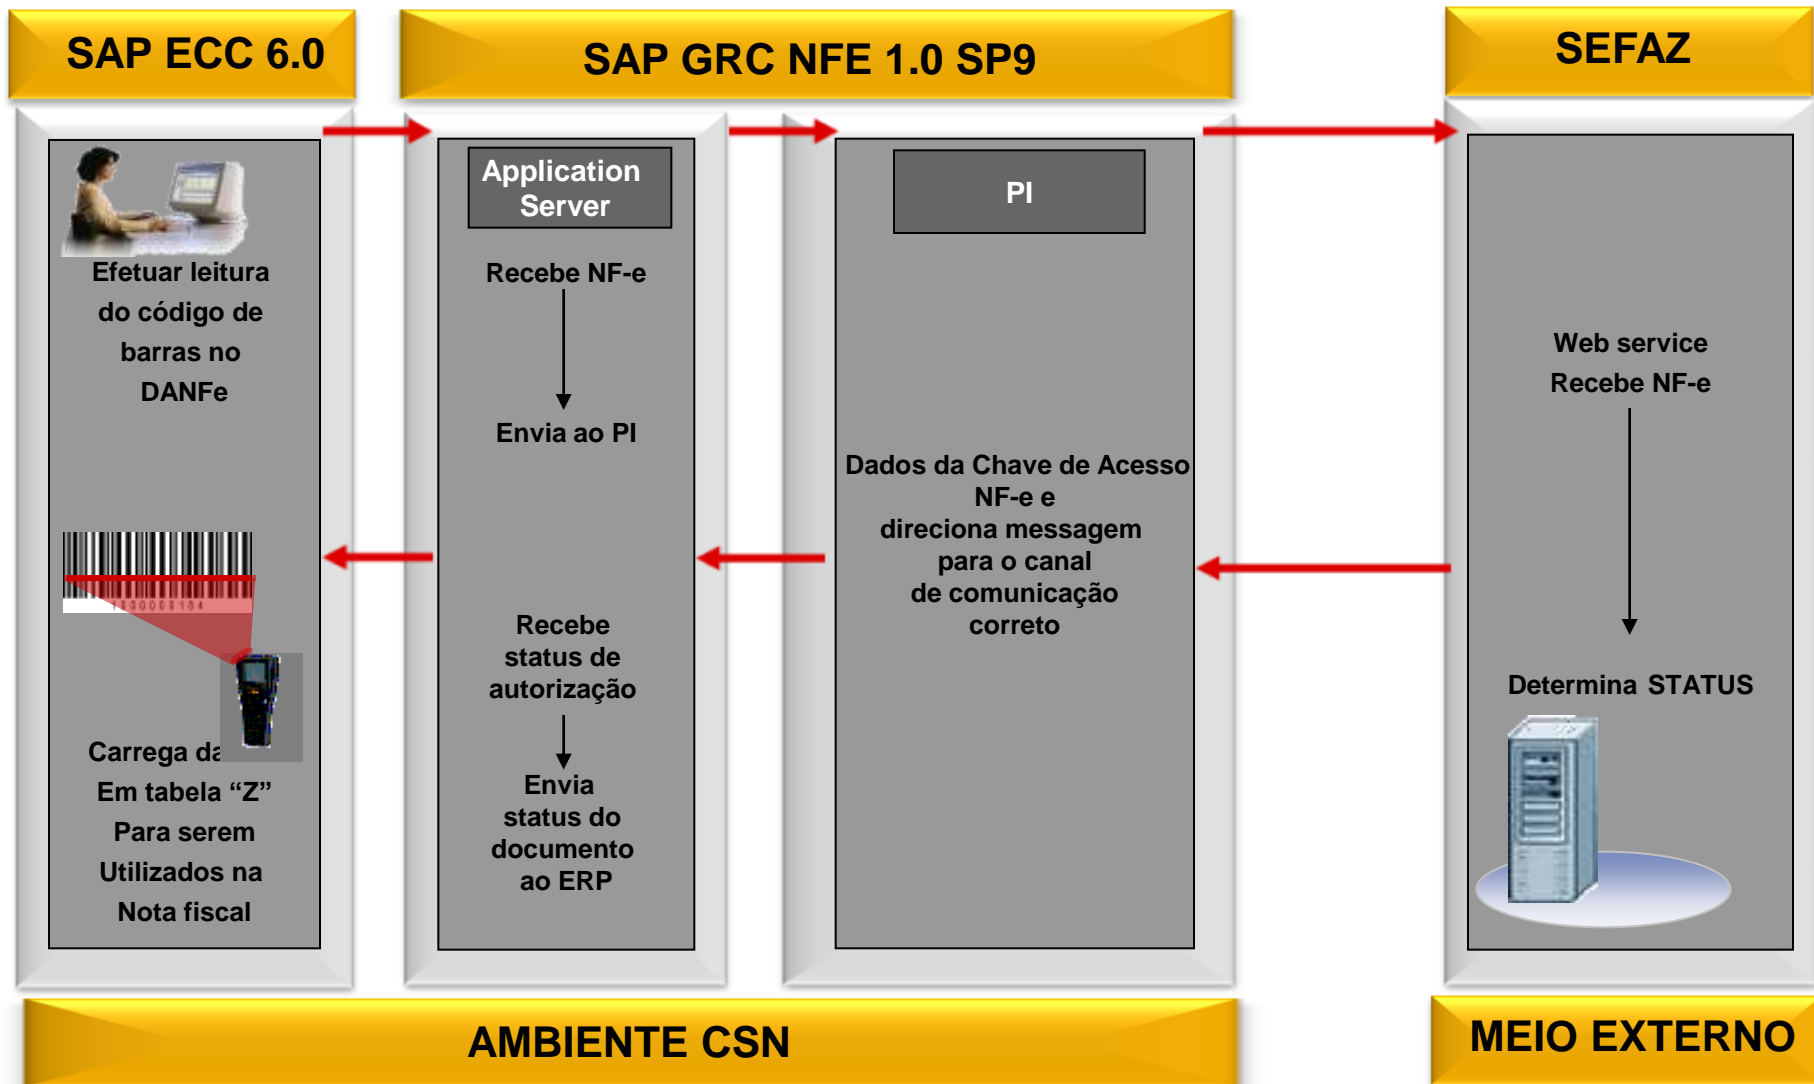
SAP ECC 6.0

SAP GRC NFE 1.0 SP9

SEFAZ

Efetuar leitura do código de barras no DANFe

Carrega da
Em tabela "Z"
Para serem
Utilizados na
Nota fiscal

Application Server

Recebe NF-e

Envia ao PI

Recebe status de autorização

Envia status do documento ao ERP

PI

Dados da Chave de Acesso NF-e e direciona messagem para o canal de comunicação correto

Web service
Recebe NF-e

Determina STATUS

AMBIENTE CSN

MEIO EXTERNO